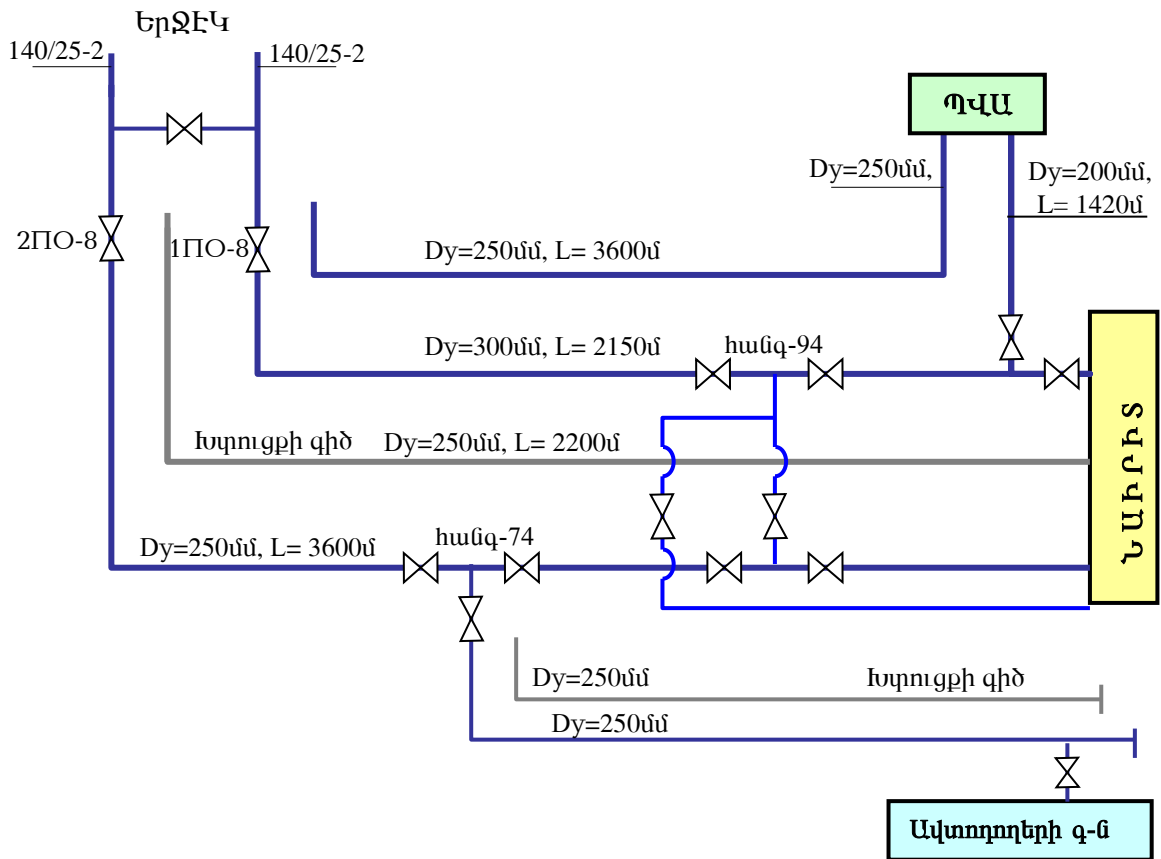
ԵրՋԷԿ

140/25-2

140/25-2

ՊՎԱ

Dy=250մմ,

Dy=200մմ, L= 1420մ

2ПО-8

1ПО-8

Dy=250մմ, L= 3600մ

Dy=300մմ, L= 2150մ

հանգ-94

Խպուցքի գիծ

Dy=250մմ, L= 2200մ

Ն Ա Ի Ր Ի Տ

Dy=250մմ, L= 3600մ

հանգ-74

Dy=250մմ

Խպուցքի գիծ

Dy=250մմ

Ավտողողերի գ-ն